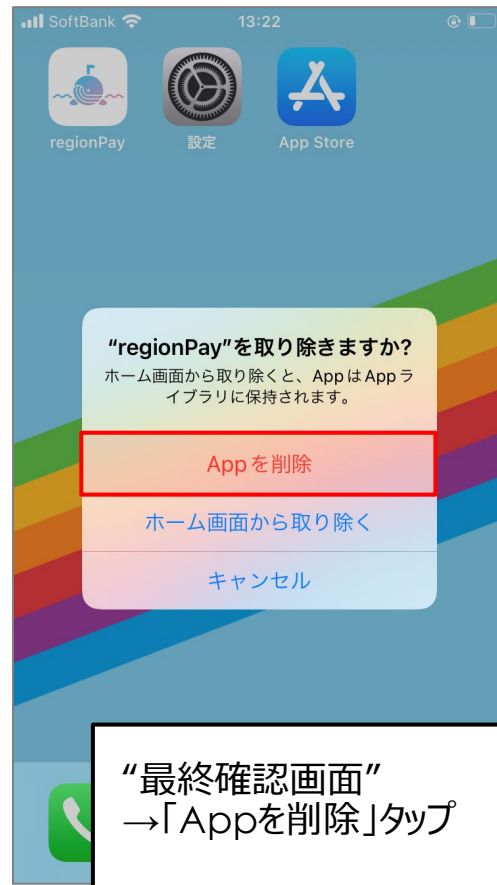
SoftBank 13:22

regionPay 設定 App Store

"regionPay"を取り除きますか?
ホーム画面から取り除くと、AppはAppライブラリに保持されます。

Appを削除

ホーム画面から取り除く

キャンセル

"最終確認画面"
→「Appを削除」タップ